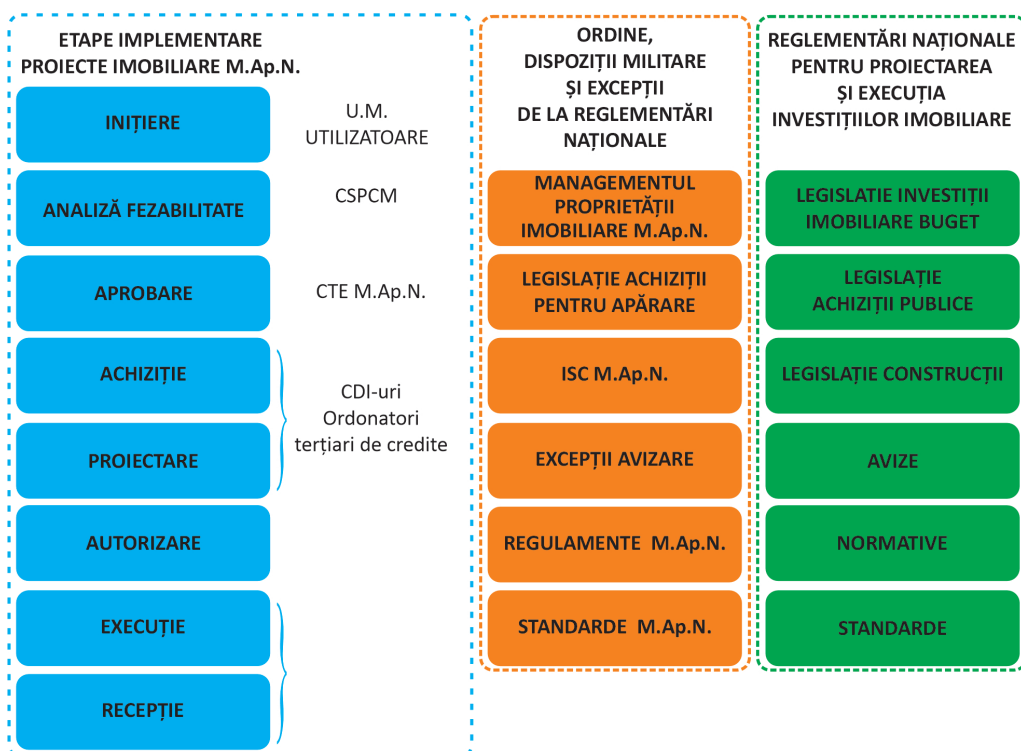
ETAPE IMPLEMENTARE PROIECTE IMOBILIARE M.Ap.N.

INIȚIERE

U.M. UTILIZATOARE

ANALIZĂ FEZABILITATE

CSPCM

APROBARE

CTE M.Ap.N.

ACHIZIȚIE

PROIECTARE

CDI-uri Ordonatori terțiari de credite

AUTORIZARE

EXECUȚIE

RECEPȚIE

ORDINE, DISPOZIȚII MILITARE ȘI EXCEPȚII DE LA REGLEMENTĂRI NAȚIONALE

MANAGEMENTUL PROPRIETĂȚII IMOBILIARE M.Ap.N.

LEGISLAȚIE ACHIZIȚII PENTRU APĂRARE

ISC M.Ap.N.

EXCEPȚII AVIZARE

REGULAMENTE M.Ap.N.

STANDARDE M.Ap.N.

REGLEMENTĂRI NAȚIONALE PENTRU PROIECTAREA ȘI EXECUȚIA INVESTIȚIILOR IMOBILIARE

LEGISLATIE INVESTIȚII IMOBILIARE BUGET

LEGISLAȚIE ACHIZIȚII PUBLICE

LEGISLAȚIE CONSTRUCȚII

AVIZE

NORMATIVE

STANDARDE